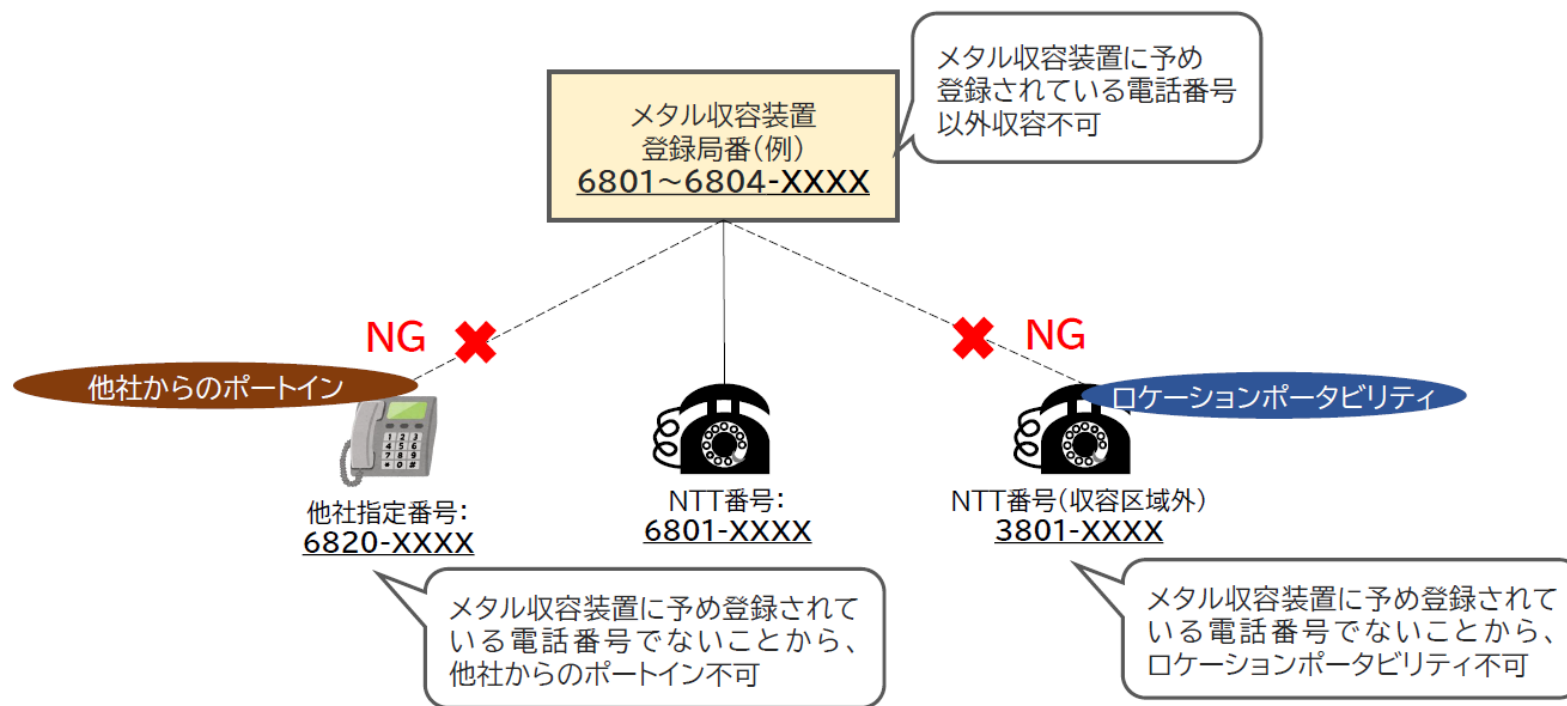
メタル収容装置に予め登録されている電話番号以外収容不可

メタル収容装置
登録局番（例）
6801～6804-XXXX

NG

NG

他社からのポートイン

ロケーションポータビリティ

他社指定番号：
6820-XXXX

NTT番号：
6801-XXXX

NTT番号（収容区域外）
3801-XXXX

メタル収容装置に予め登録されている電話番号でないことから、他社からのポートイン不可

メタル収容装置に予め登録されている電話番号でないことから、ロケーションポータビリティ不可